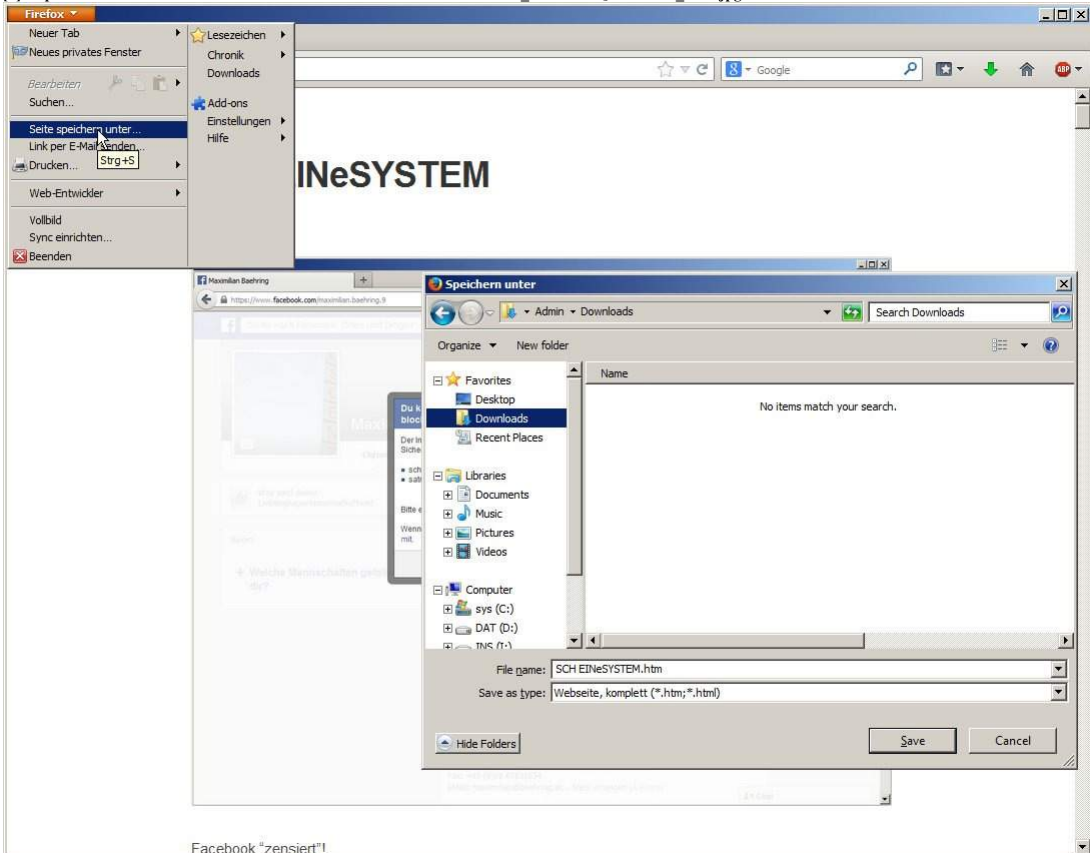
Firefox

Neuer Tab
Neues privates Fenster
Bearbeiten
Suchen...
Seite speichern unter...
Link per E-Mail senden...
Drucken...
Strg+S
Web-Entwickler
Vollbild
Sync einrichten...
Beenden

Lesezeichen
Chronik
Downloads
Add-ons
Einstellungen
Hilfe

Google

INeSYSTEM

Maximilian Baehring
https://www.facebook.com/maximilian.baehring.9

Du k
bloc
Der In
Siche

Speichern unter

Admin ▸ Downloads
Search Downloads
Organize ▾ New folder
Favorites
Desktop
Downloads
Recent Places
Libraries
Documents
Music
Pictures
Videos
Computer
sys (C:)
DAT (D:)
INS (I:)
Name
No items match your search.

File name: SCH EINeSYSTEM.htm
Save as type: Webseite, komplett (*.htm;*.html)
Hide Folders
Save
Cancel

Facebook "zensiert"!